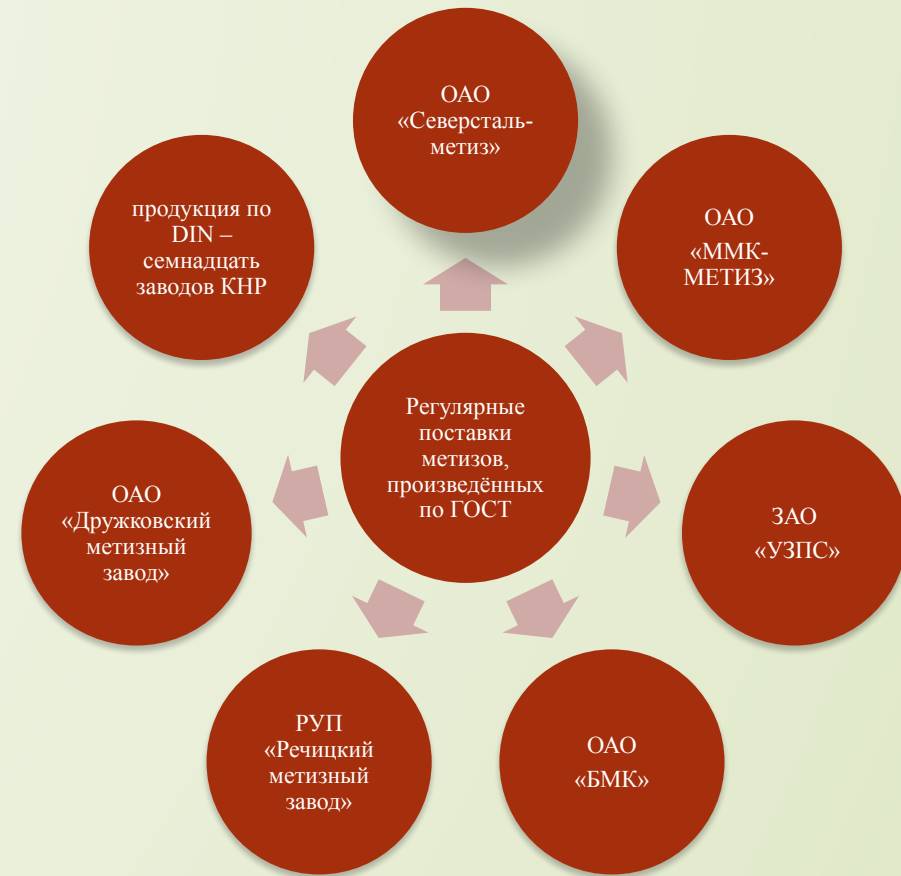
ОАО «Северсталь-метиз»

ОАО «ММК-МЕТИЗ»

ЗАО «УЗПС»

ОАО «БМК»

РУП «Речицкий метизный завод»

ОАО «Дружковский метизный завод»

продукция по DIN – семнадцать заводов КНР

Регулярные поставки метизов, произведённых по ГОСТ